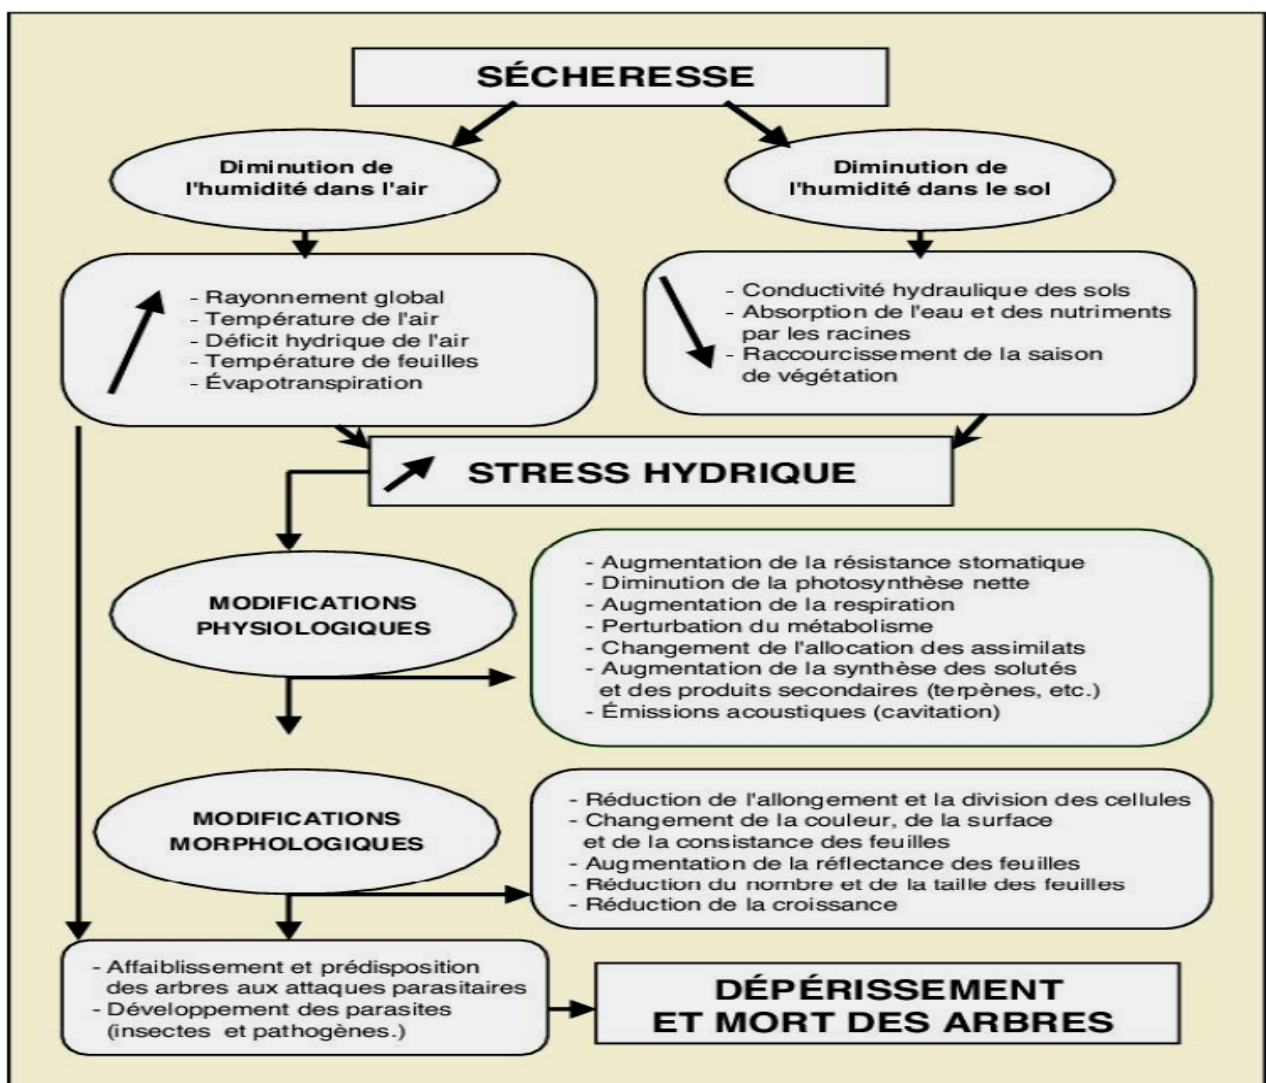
SÉCHERESSE

Diminution de l'humidité dans l'air

Diminution de l'humidité dans le sol

- Rayonnement global
- Température de l'air
- Déficit hydrique de l'air
- Température de feuilles
- Évapotranspiration

- Conductivité hydraulique des sols
- Absorption de l'eau et des nutriments par les racines
- Raccourcissement de la saison de végétation

STRESS HYDRIQUE

MODIFICATIONS PHYSIOLOGIQUES

- Augmentation de la résistance stomatique
- Diminution de la photosynthèse nette
- Augmentation de la respiration
- Perturbation du métabolisme
- Changement de l'allocation des assimilats
- Augmentation de la synthèse des solutés et des produits secondaires (terpènes, etc.)
- Émissions acoustiques (cavitation)

MODIFICATIONS MORPHOLOGIQUES

- Réduction de l'allongement et la division des cellules
- Changement de la couleur, de la surface et de la consistance des feuilles
- Augmentation de la réflectance des feuilles
- Réduction du nombre et de la taille des feuilles
- Réduction de la croissance

- Affaiblissement et prédisposition des arbres aux attaques parasitaires
- Développement des parasites (insectes et pathogènes.)

DÉPÉRISSEMENT ET MORT DES ARBRES